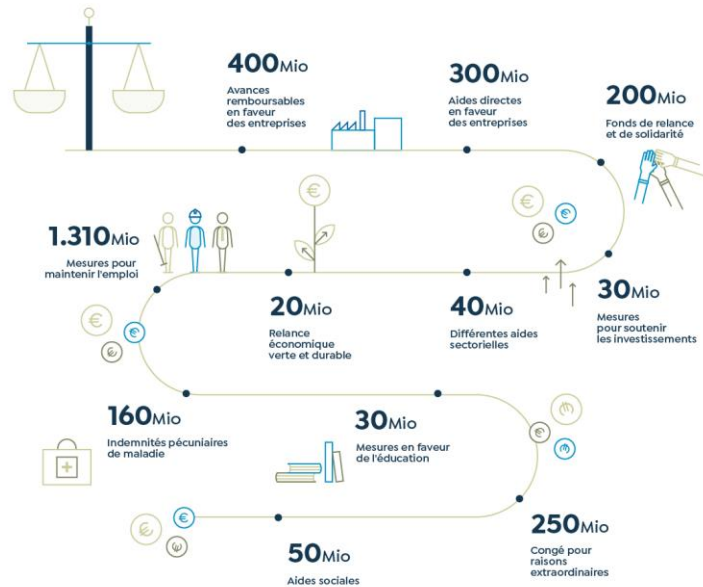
400Mio
Avances remboursables en faveur des entreprises

300Mio
Aides directes en faveur des entreprises

200Mio
Fonds de relance et de solidarité

1.310Mio
Mesures pour maintenir l'emploi

20Mio
Relance économique verte et durable

40Mio
Différentes aides sectorielles

30Mio
Mesures pour soutenir les investissements

160Mio
Indemnités pécuniaires de maladie

30Mio
Mesures en faveur de l'éducation

250Mio
Congé pour raisons extraordinaires

50Mio
Aides sociales